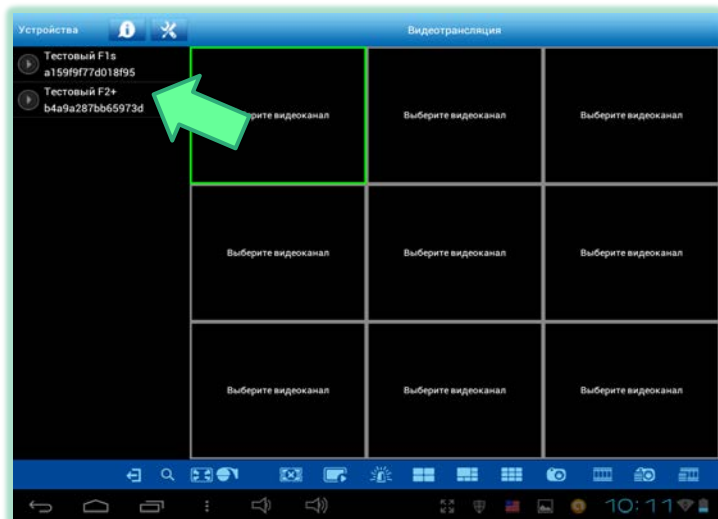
Устройства

Видеотрансляция

Тестовый F1s
a159f9f77d018f95

Тестовый F2+
b4a9a287bb65973d

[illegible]ите видеоканал

Выберите видеоканал

Выберите видеоканал

Выберите видеоканал

Выберите видеоканал

Выберите видеоканал

Выберите видеоканал

Выберите видеоканал

Выберите видеоканал

10:11